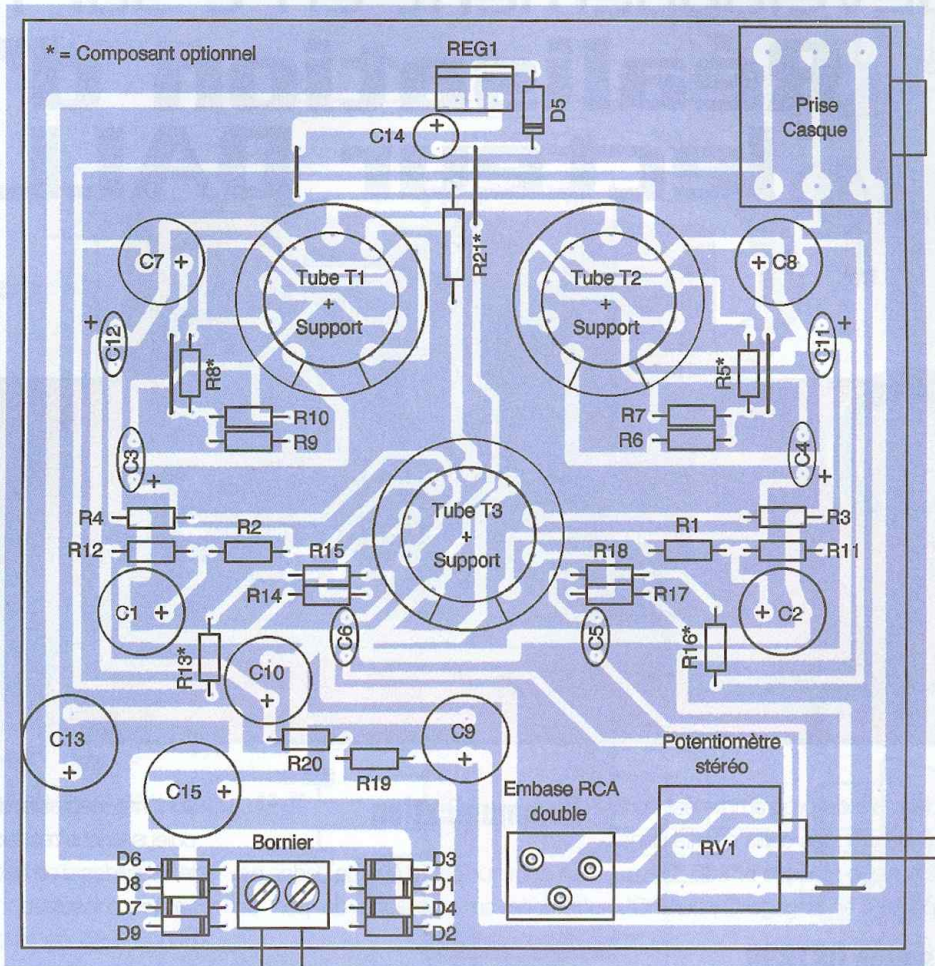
* = Composant optionnel

REG1

D5

Prise Casque

C14 +

R21*

C7 +

Tube T1 + Support

Tube T2 + Support

+ C8

+ C12

C11 +

R8*

R5*

R10

R9

R7

R6

C3 +

C4 +

Tube T3 + Support

R4

R3

R2

R1

R12

R11

R15

R18

R14

R17

C1 +

+ C2

C6

C5

R13*

R16*

C10 +

C13 +

C9 +

R20

R19

Potentiomètre stéréo

C15 +

Embase RCA double

RV1

Bornier

D6

D8

D7

D9

D3

D1

D4

D2